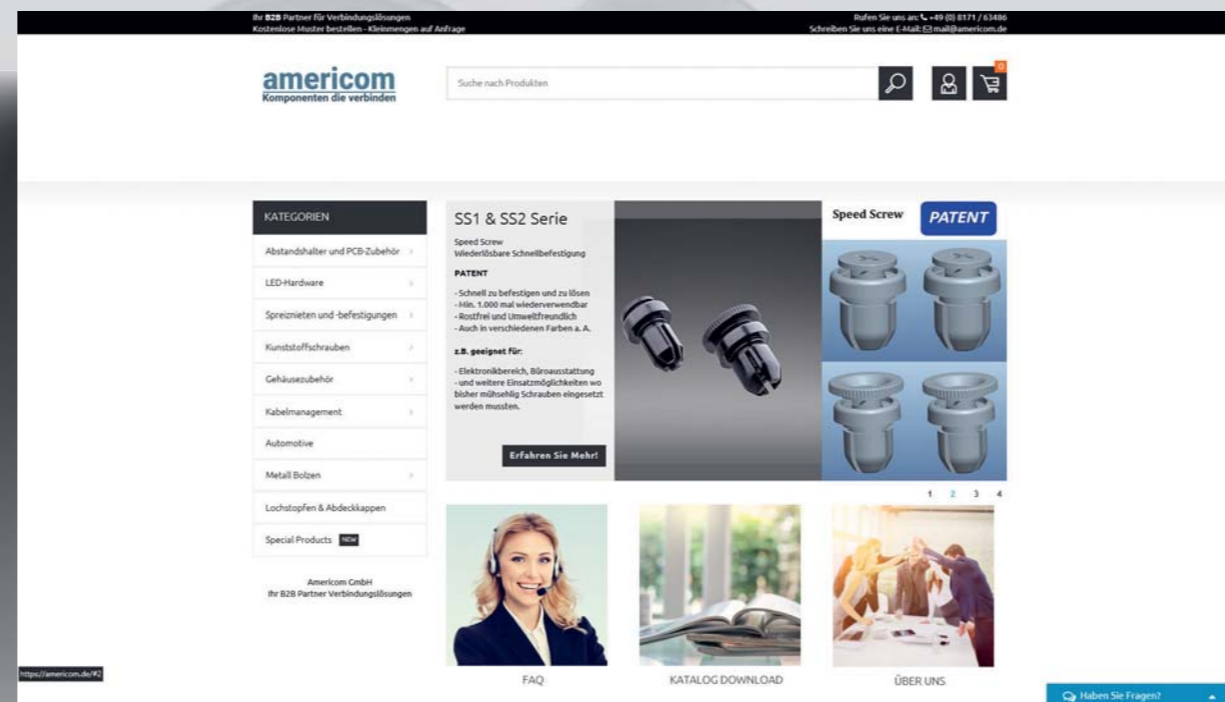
Ihr B2B Partner für Verbindungslösungen
Kostenlose Muster bestellen - Kleinmengen auf Anfrage

Rufen Sie uns an: +49 (0) 8171 / 63486
Schreiben Sie uns eine E-Mail: mail@americom.de

americom
Komponenten die verbinden

Suche nach Produkten

0

KATEGORIEN
Abstandshalter und PCB-Zubehör
LED-Hardware
Spreiznieten und -befestigungen
Kunststoffschrauben
Gehäusezubehör
Kabelmanagement
Automotive
Metall Bolzen
Lochstopfen & Abdeckkappen
Special Products NEW

Americom GmbH
Ihr B2B Partner Verbindungslösungen

SS1 & SS2 Serie
Speed Screw
Wiederlösbare Schnellbefestigung

PATENT
- Schnell zu befestigen und zu lösen
- Min. 1.000 mal wiederverwendbar
- Rostfrei und Umweltfreundlich
- Auch in verschiedenen Farben a. A.

z.B. geeignet für:
- Elektronikbereich, Büroausstattung
- und weitere Einsatzmöglichkeiten wo bisher mühsehlig Schrauben eingesetzt werden mussten.

Erfahren Sie Mehr!

Speed Screw
PATENT

1 2 3 4

FAQ
KATALOG DOWNLOAD
ÜBER UNS

https://americom.de/#2

Haben Sie Fragen?